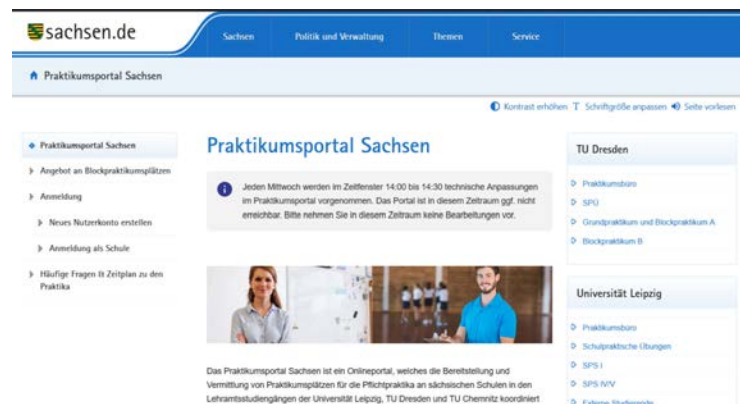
sachsen.de

Sachsen | Politik und Verwaltung | Themen | Service

Praktikumsportal Sachsen

Kontrast erhöhen | Schriftgröße anpassen | Seite vorlesen

Praktikumsportal Sachsen
Angebot an Blockpraktikumsplätzen
Anmeldung
Neues Nutzerkonto erstellen
Anmeldung als Schule
Häufige Fragen & Zeitplan zu den Praktika

Praktikumsportal Sachsen

Jeden Mittwoch werden im Zeitfenster 14:00 bis 14:30 technische Anpassungen im Praktikumsportal vorgenommen. Das Portal ist in diesem Zeitraum ggf. nicht erreichbar. Bitte nehmen Sie in diesem Zeitraum keine Bearbeitungen vor.

Das Praktikumsportal Sachsen ist ein Onlineportal, welches die Bereitstellung und Vermittlung von Praktikumsplätzen für die Pflichtpraktika an sächsischen Schulen in den Lehramtsstudiengängen der Universität Leipzig, TU Dresden und TU Chemnitz koordiniert

TU Dresden
Praktikumsbüro
SPÜ
Grundpraktikum und Blockpraktikum A
Blockpraktikum B

Universität Leipzig
Praktikumsbüro
Schulpraktische Übungen
SPS I
SPS IV/V
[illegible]